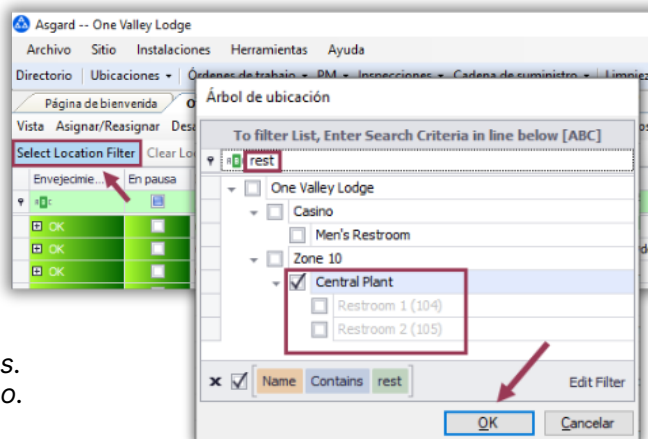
Asgard -- One Valley Lodge

Archivo Sitio Instalaciones Herramientas Ayuda

Directorio | Ubicaciones ▾ | Órdenes de trabajo ▾ PM ▾ Inspecciones ▾ Cadena de suministro ▾ Limpiez

Página de bienvenida O

Vista Asignar/Reasignar Des

Select Location Filter Clear Lo

Envejecimie... En pausa

OK
OK
OK

s.
o.

Árbol de ubicación

To filter List, Enter Search Criteria in line below [ABC]

rest

One Valley Lodge
Casino
Men's Restroom
Zone 10
Central Plant
Restroom 1 (104)
Restroom 2 (105)

Name Contains rest

Edit Filter

OK Cancelar